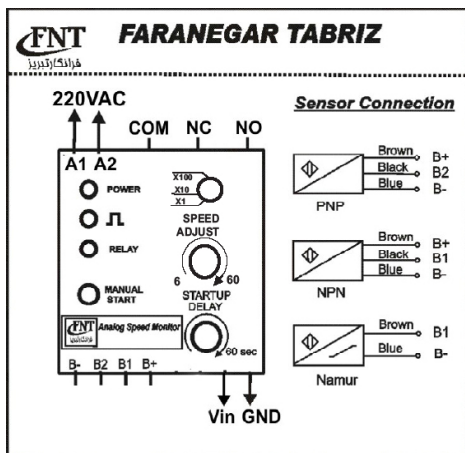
FNT
فرانگارتبریز
FARANEGAR TABRIZ

220VAC
A1 A2
COM NC NO
POWER
⎍
RELAY
MANUAL START
X100
X10
X1
SPEED ADJUST
6 60
STARTUP DELAY
60 sec
FNT فرانگارتبریز Analog Speed Monitor
B- B2 B1 B+
Vin GND

Sensor Connection
Brown B+
Black B2
Blue B-
PNP
Brown B+
Black B1
Blue B-
NPN
Brown B1
Blue B-
Namur